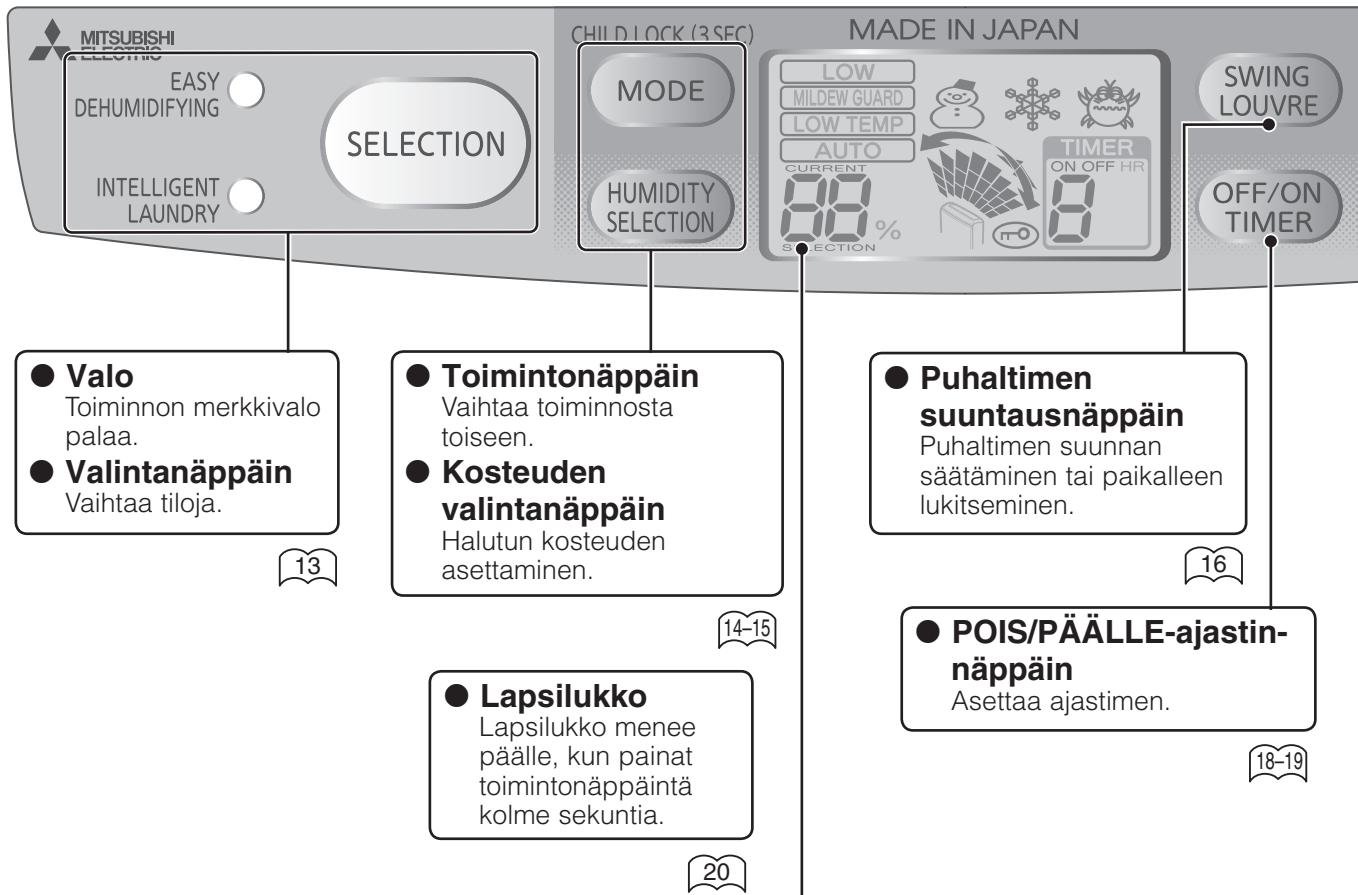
MITSUBISHI ELECTRIC

EASY DEHUMIDIFYING

INTELLIGENT LAUNDRY

SELECTION

CHILD LOCK (3 SEC)

MODE

HUMIDITY SELECTION

MADE IN JAPAN

LOW
MILDEW GUARD
LOW TEMP
AUTO

CURRENT
88 %
SELECTION

TIMER
ON OFF HR
8

SWING LOUVRE

OFF/ON TIMER

● **Valo**
Toiminnon merkkivalo palaa.
● **Valintanäppäin**
Vaihtaa tiloja.

13

● **Toimintonäppäin**
Vaihtaa toiminnosta toiseen.
● **Kosteuden valintanäppäin**
Halutun kosteuden asettaminen.

14–15

● **Lapsilukko**
Lapsilukko menee päälle, kun painat toimintonäppäintä kolme sekuntia.

20

● **Puhaltimen suuntausnäppäin**
Puhaltimen suunnan säätäminen tai paikalleen lukitseminen.

16

● **POIS/PÄÄLLE-ajastinnäppäin**
Asettaa ajastimen.

18–19